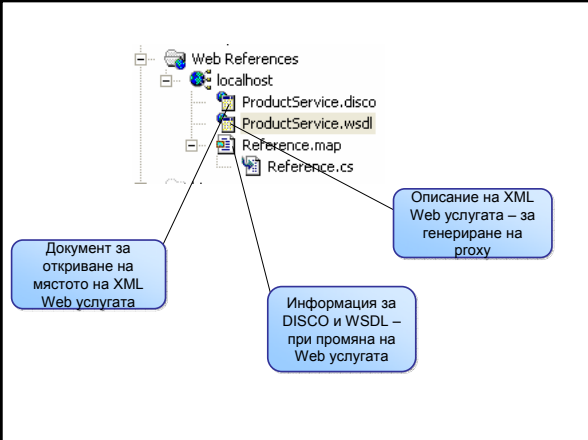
Web References
localhost
ProductService.disco
ProductService.wsdl
Reference.map
Reference.cs

Описание на XML Web услугата – за генериране на proxy

Документ за откриване на мястото на XML Web услугата

Информация за DISCO и WSDL – при промяна на Web услугата